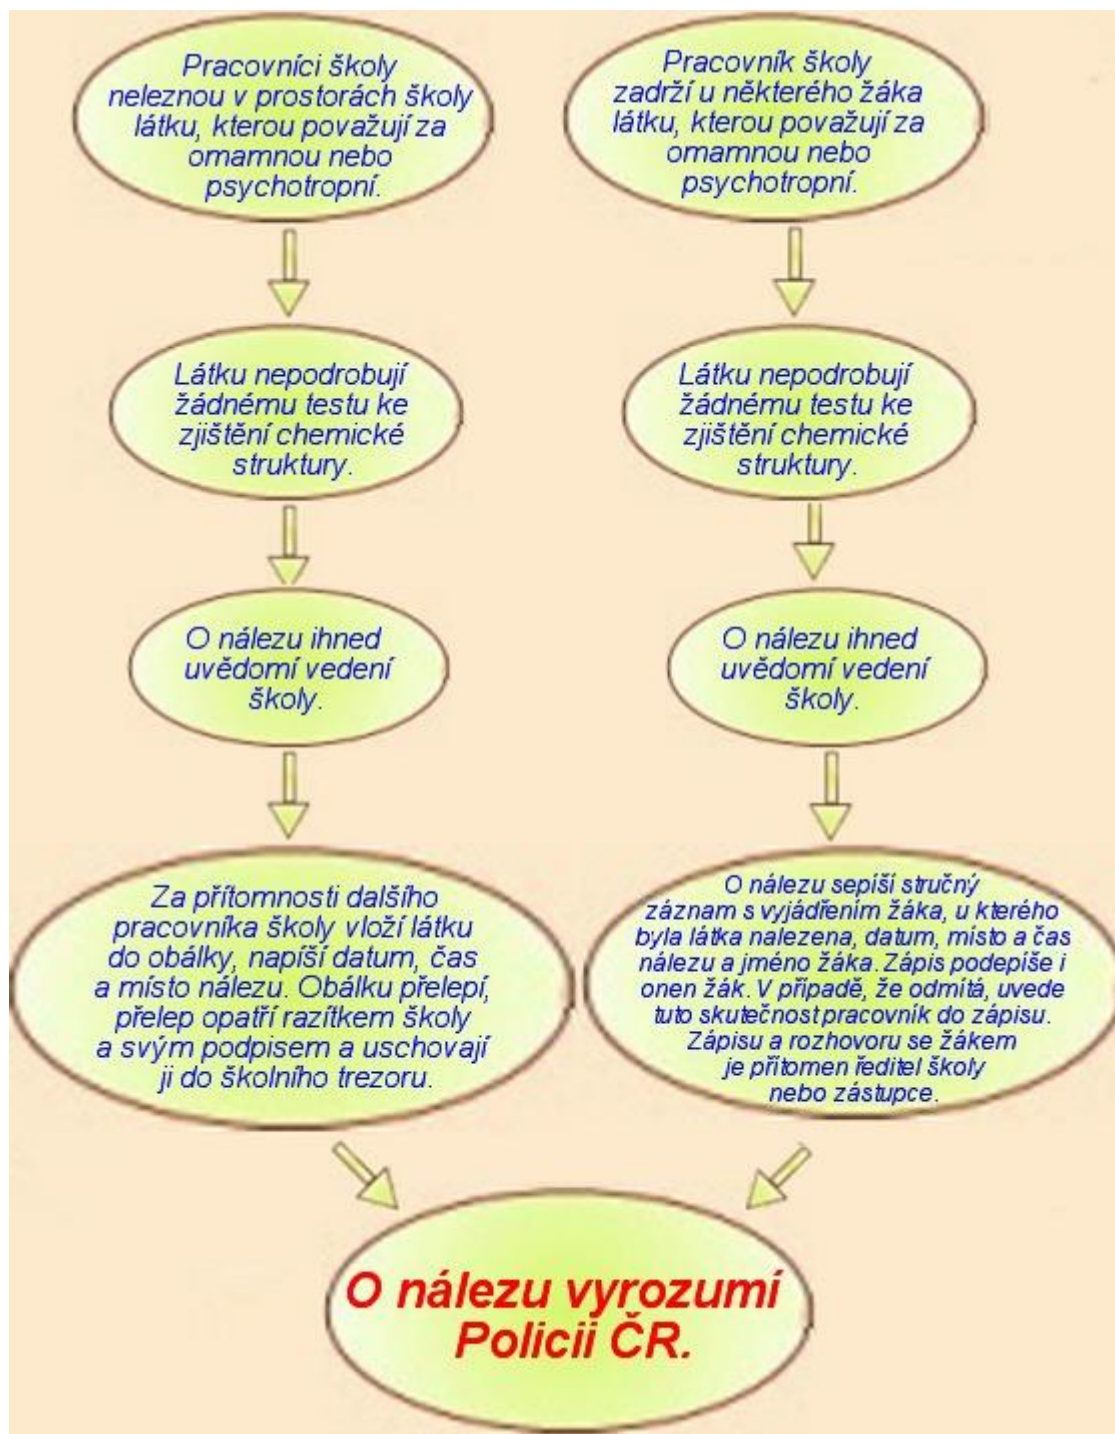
Pracovníci školy neleznou v prostorách školy látku, kterou považují za omamnou nebo psychotropní.

Pracovník školy zadrží u některého žáka látku, kterou považují za omamnou nebo psychotropní.

Látku nepodrobují žádnému testu ke zjištění chemické struktury.

Látku nepodrobují žádnému testu ke zjištění chemické struktury.

O nálezu ihned uvědomí vedení školy.

O nálezu ihned uvědomí vedení školy.

Za přítomnosti dalšího pracovníka školy vloží látku do obálky, napíší datum, čas a místo nálezu. Obálku přelepí, přelep opatří razítkem školy a svým podpisem a uschovají ji do školního trezoru.

O nálezu sepíší stručný záznam s vyjádřením žáka, u kterého byla látka nalezena, datum, místo a čas nálezu a jméno žáka. Zápis podepíše i onen žák. V případě, že odmítá, uvede tuto skutečnost pracovník do zápisu. Zápisu a rozhovoru se žákem je přítomen ředitel školy nebo zástupce.

O nálezu vyrozumí Policii ČR.